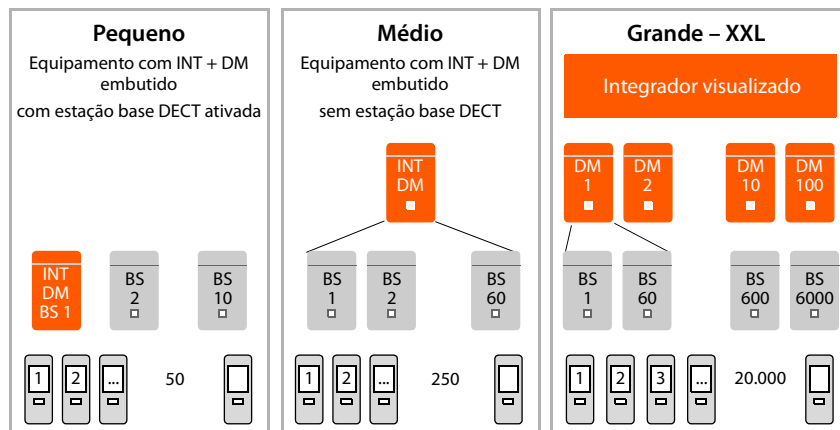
Pequeno

Equipamento com INT + DM embutido

com estação base DECT ativada

INT
DM
BS 1

BS
2

BS
10

1 2 ... 50

Médio

Equipamento com INT + DM embutido

sem estação base DECT

INT
DM

BS
1

BS
2

BS
60

1 2 ... 250

Grande – XXL

Integrador visualizado

DM
1

DM
2

DM
10

DM
100

BS
1

BS
60

BS
600

BS
6000

1 2 3 ... 20.000